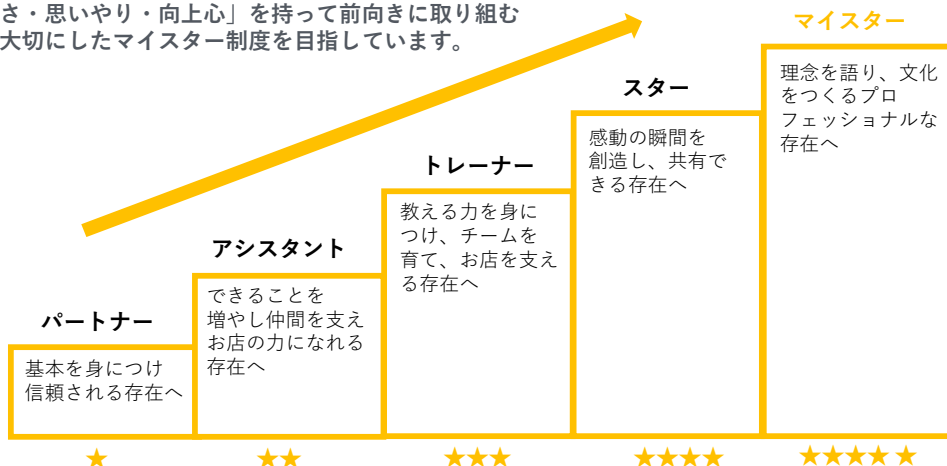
さ・思いやり・向上心」を持って前向きに取り組む
大切にしたマイスター制度を目指しています。

マイスター
理念を語り、文化をつくるプロフェッショナルな存在へ

スター
感動の瞬間を創造し、共有できる存在へ

トレーナー
教える力を身につけ、チームを育て、お店を支える存在へ

アシスタント
できることを増やし仲間を支えお店の力になれる存在へ

パートナー
基本を身につけ信頼される存在へ

★ ★★ ★★★ ★★★★ ★★★★★